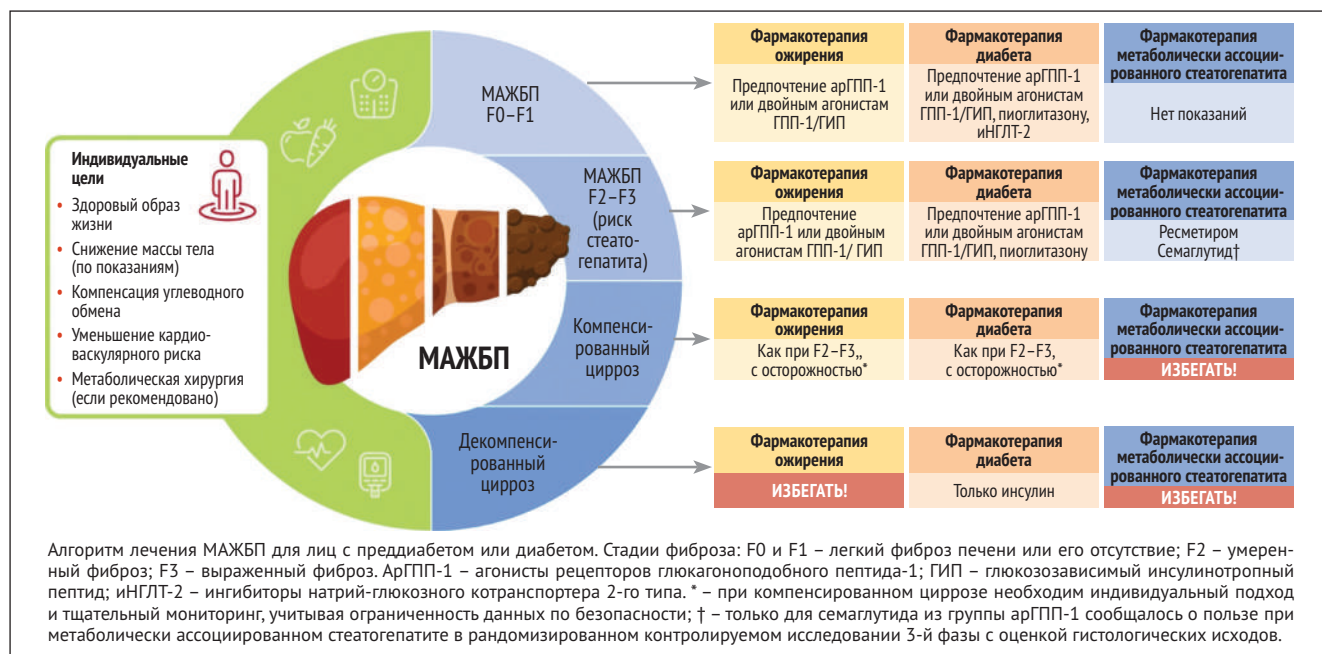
Индивидуальные цели

• Здоровый образ жизни
• Снижение массы тела (по показаниям)
• Компенсация углеводного обмена
• Уменьшение кардиоваскулярного риска
• Метаболическая хирургия (если рекомендовано)

МАЖБП

МАЖБП F0–F1

| Фармакотерапия ожирения | Фармакотерапия диабета | Фармакотерапия метаболически ассоциированного стеатогепатита |
|---|---|---|
| Предпочтение арГПП-1 или двойным агонистам ГПП-1/ГИП | Предпочтение арГПП-1 или двойным агонистам ГПП-1/ГИП, пиоглитазону, иНГЛТ-2 | Нет показаний |

МАЖБП F2–F3 (риск стеатогепатита)

| Фармакотерапия ожирения | Фармакотерапия диабета | Фармакотерапия метаболически ассоциированного стеатогепатита |
|---|---|---|
| Предпочтение арГПП-1 или двойным агонистам ГПП-1/ ГИП | Предпочтение арГПП-1 или двойным агонистам ГПП-1/ГИП, пиоглитазону | Ресметиром Семаглутид† |

Компенсированный цирроз

| Фармакотерапия ожирения | Фармакотерапия диабета | Фармакотерапия метаболически ассоциированного стеатогепатита |
|---|---|---|
| Как при F2–F3,, с осторожностью* | Как при F2–F3, с осторожностью* | ИЗБЕГАТЬ! |

Декомпенсированный цирроз

| Фармакотерапия ожирения | Фармакотерапия диабета | Фармакотерапия метаболически ассоциированного стеатогепатита |
|---|---|---|
| ИЗБЕГАТЬ! | Только инсулин | ИЗБЕГАТЬ! |

Алгоритм лечения МАЖБП для лиц с преддиабетом или диабетом. Стадии фиброза: F0 и F1 – легкий фиброз печени или его отсутствие; F2 – умеренный фиброз; F3 – выраженный фиброз. АрГПП-1 – агонисты рецепторов глюкагоноподобного пептида-1; ГИП – глюкозозависимый инсулинотропный пептид; иНГЛТ-2 – ингибиторы натрий-глюкозного котранспортера 2-го типа. * – при компенсированном циррозе необходим индивидуальный подход и тщательный мониторинг, учитывая ограниченность данных по безопасности; † – только для семаглутида из группы арГПП-1 сообщалось о пользе при метаболически ассоциированном стеатогепатите в рандомизированном контролируемом исследовании 3-й фазы с оценкой гистологических исходов.